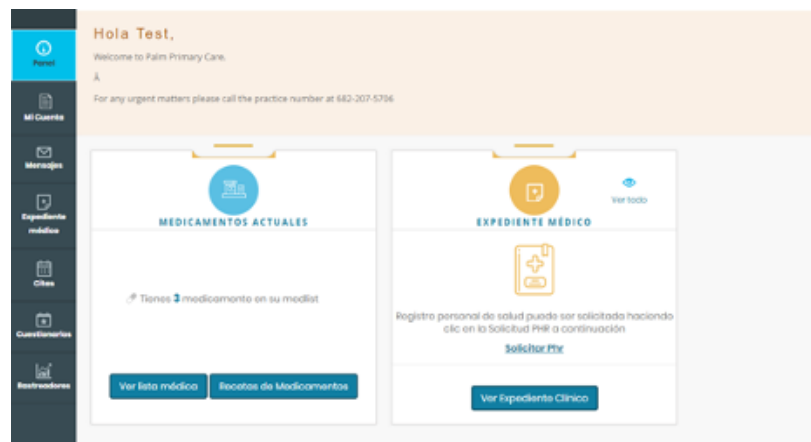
Panel

Mi Cuenta

Mensajes

Expediente médico

Citas

Cuestionarios

Rastreadores

Hola Test,

Welcome to Palm Primary Care.

Â

For any urgent matters please call the practice number at 682-207-5706

MEDICAMENTOS ACTUALES

Tienes 3 medicamento en su medlist

Ver lista médica

Recetas de Medicamentos

Ver todo

EXPEDIENTE MÉDICO

Registro personal de salud puede ser solicitado haciendo clic en la Solicitud PHR a continuación

Solicitar Phr

Ver Expediente Clínico